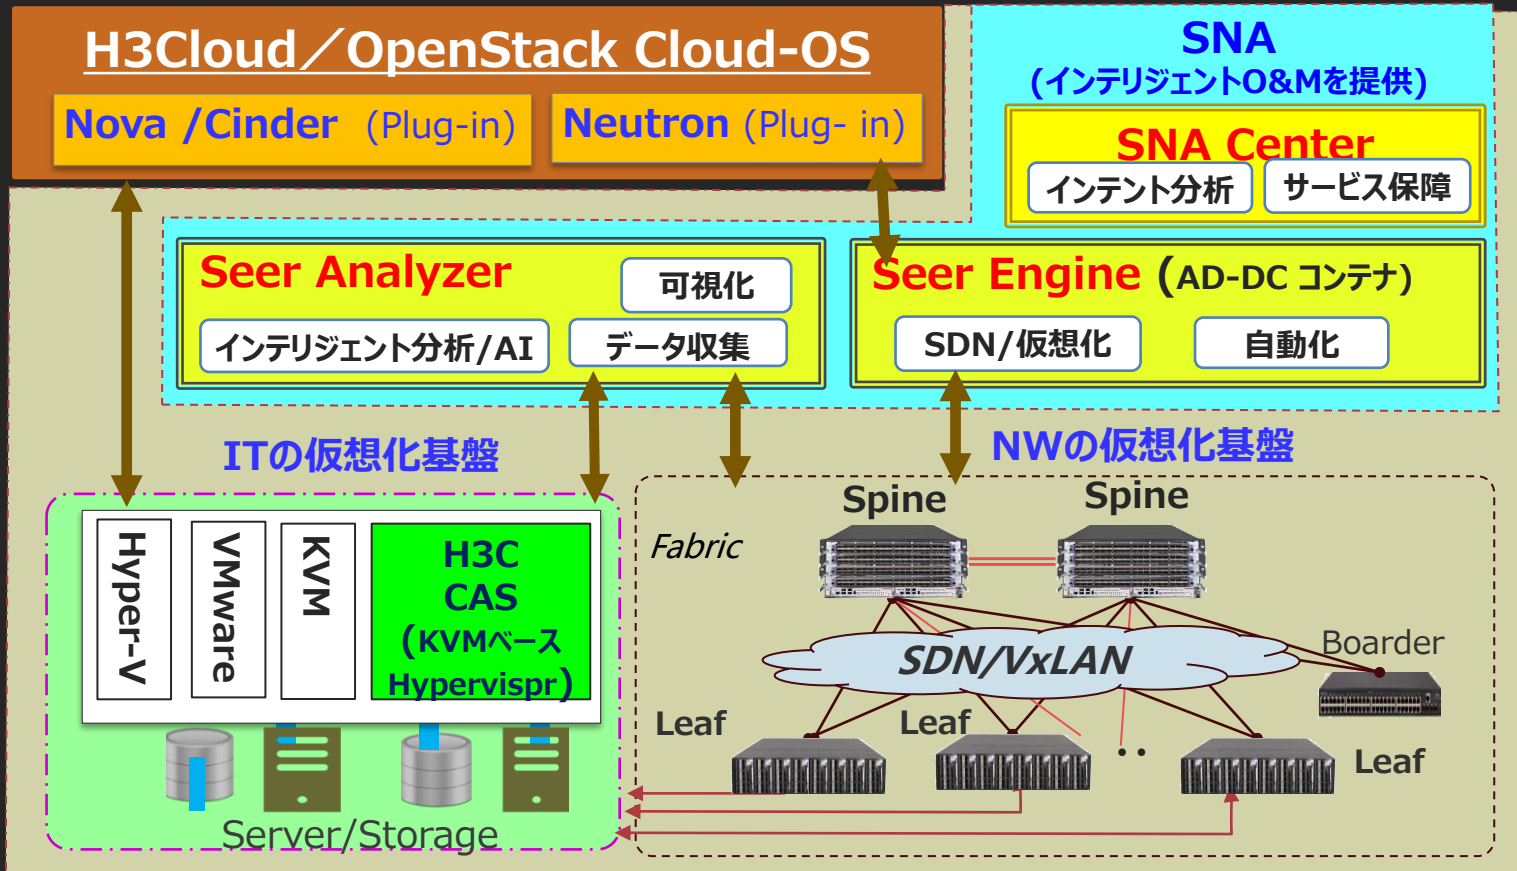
H3Cloud／OpenStack Cloud-OS

Nova /Cinder (Plug-in)

Neutron (Plug- in)

SNA
(インテリジェントO&Mを提供)

SNA Center

インテント分析

サービス保障

Seer Analyzer

可視化

インテリジェント分析/AI

データ収集

Seer Engine (AD-DC コンテナ)

SDN/仮想化

自動化

ITの仮想化基盤

NWの仮想化基盤

Hyper-V

VMware

KVM

H3C CAS (KVMベース Hypervispr)

Server/Storage

Fabric

Spine

Spine

SDN/VxLAN

Boarder

Leaf

Leaf

Leaf